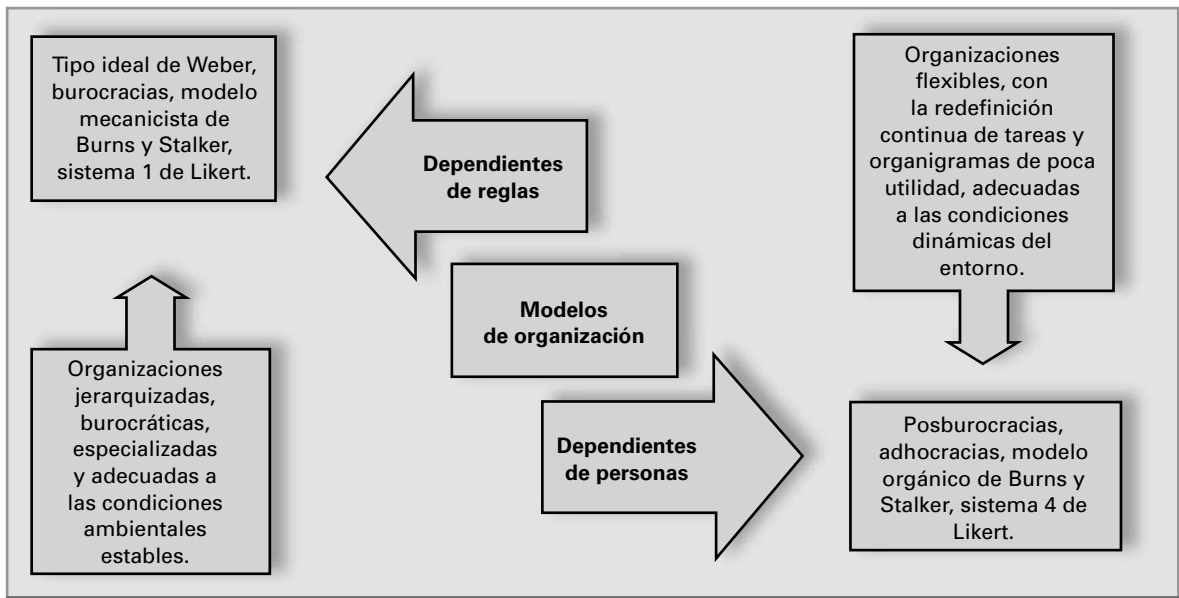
Tipo ideal de Weber, burocracias, modelo mecanicista de Burns y Stalker, sistema 1 de Likert.

Dependientes de reglas

Organizaciones flexibles, con la redefinición continua de tareas y organigramas de poca utilidad, adecuadas a las condiciones dinámicas del entorno.

Modelos de organización

Organizaciones jerarquizadas, burocráticas, especializadas y adecuadas a las condiciones ambientales estables.

Dependientes de personas

Posburocracias, adhocracias, modelo orgánico de Burns y Stalker, sistema 4 de Likert.